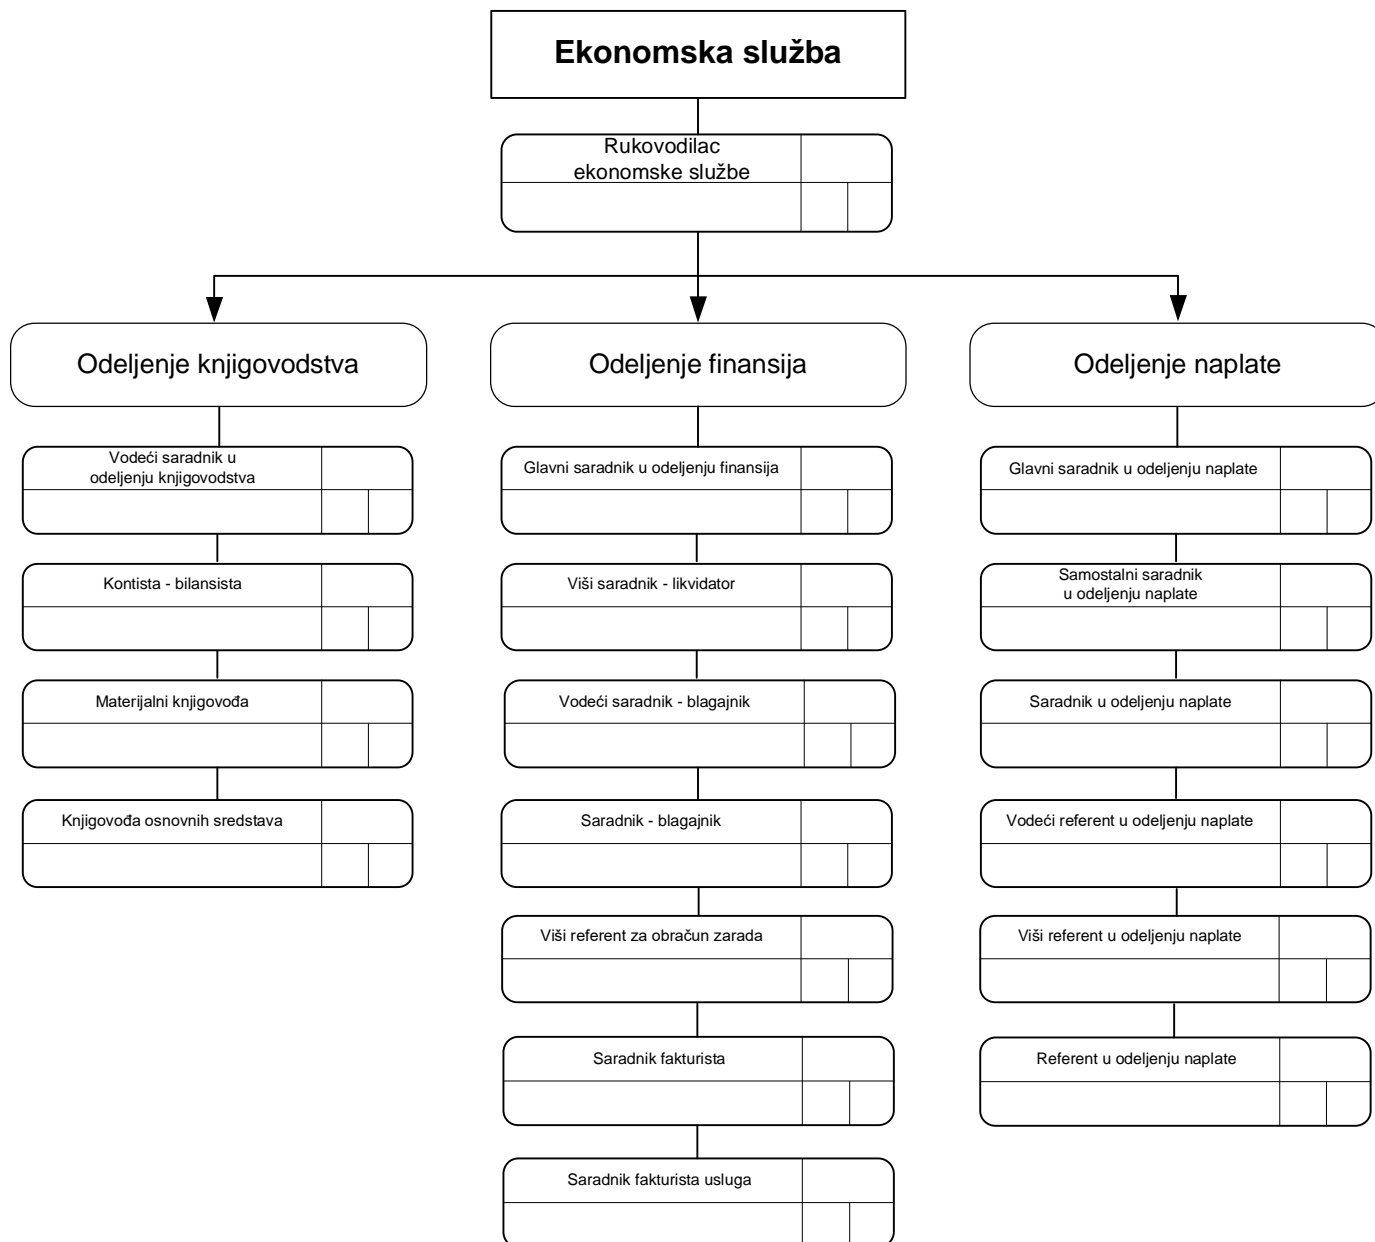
Ekonomska služba

Rukovodilac ekonomske službe

Odeljenje knjigovodstva

Vodeći saradnik u odeljenju knjigovodstva

Kontista - bilansista

Materijalni knjigovođa

Knjigovođa osnovnih sredstava

Odeljenje finansija

Glavni saradnik u odeljenju finansija

Viši saradnik - likvidator

Vodeći saradnik - blagajnik

Saradnik - blagajnik

Viši referent za obračun zarada

Saradnik fakturista

Saradnik fakturista usluga

Odeljenje naplate

Glavni saradnik u odeljenju naplate

Samostalni saradnik u odeljenju naplate

Saradnik u odeljenju naplate

Vodeći referent u odeljenju naplate

Viši referent u odeljenju naplate

Referent u odeljenju naplate